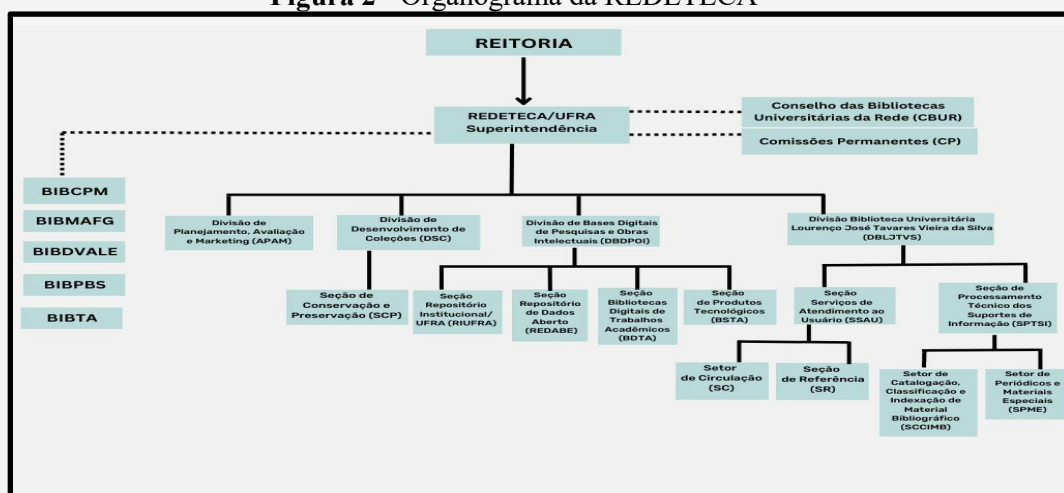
Figura 2 - Organograma da REDETECA

REITORIA

REDETECA/UFRA Superintendência

Conselho das Bibliotecas Universitárias da Rede (CBUR)

Comissões Permanentes (CP)

BIBCPM

BIBMAFG

BIBDVALE

BIBPBS

BIBTA

Divisão de Planejamento, Avaliação e Marketing (APAM)

Divisão de Desenvolvimento de Coleções (DSC)

Divisão de Bases Digitais de Pesquisas e Obras Intelectuais (DBDPOI)

Divisão Biblioteca Universitária Lourenço José Tavares Vieira da Silva (DBLJTVS)

Seção de Conservação e Preservação (SCP)

Seção Repositório Institucional/ UFRA (RIUFRA)

Seção Repositório de Dados Aberto (REDABE)

Seção Bibliotecas Digitais de Trabalhos Acadêmicos (BDTA)

Seção de Produtos Tecnológicos (BSTA)

Seção Serviços de Atendimento ao Usuário (SSAU)

Seção de Processamento Técnico dos Suportes de Informação (SPTSI)

Setor de Circulação (SC)

Seção de Referência (SR)

Setor de Catalogação, Classificação e Indexação de Material Bibliográfico (SCCIMB)

Setor de Periódicos e Materiais Especiais (SPME)